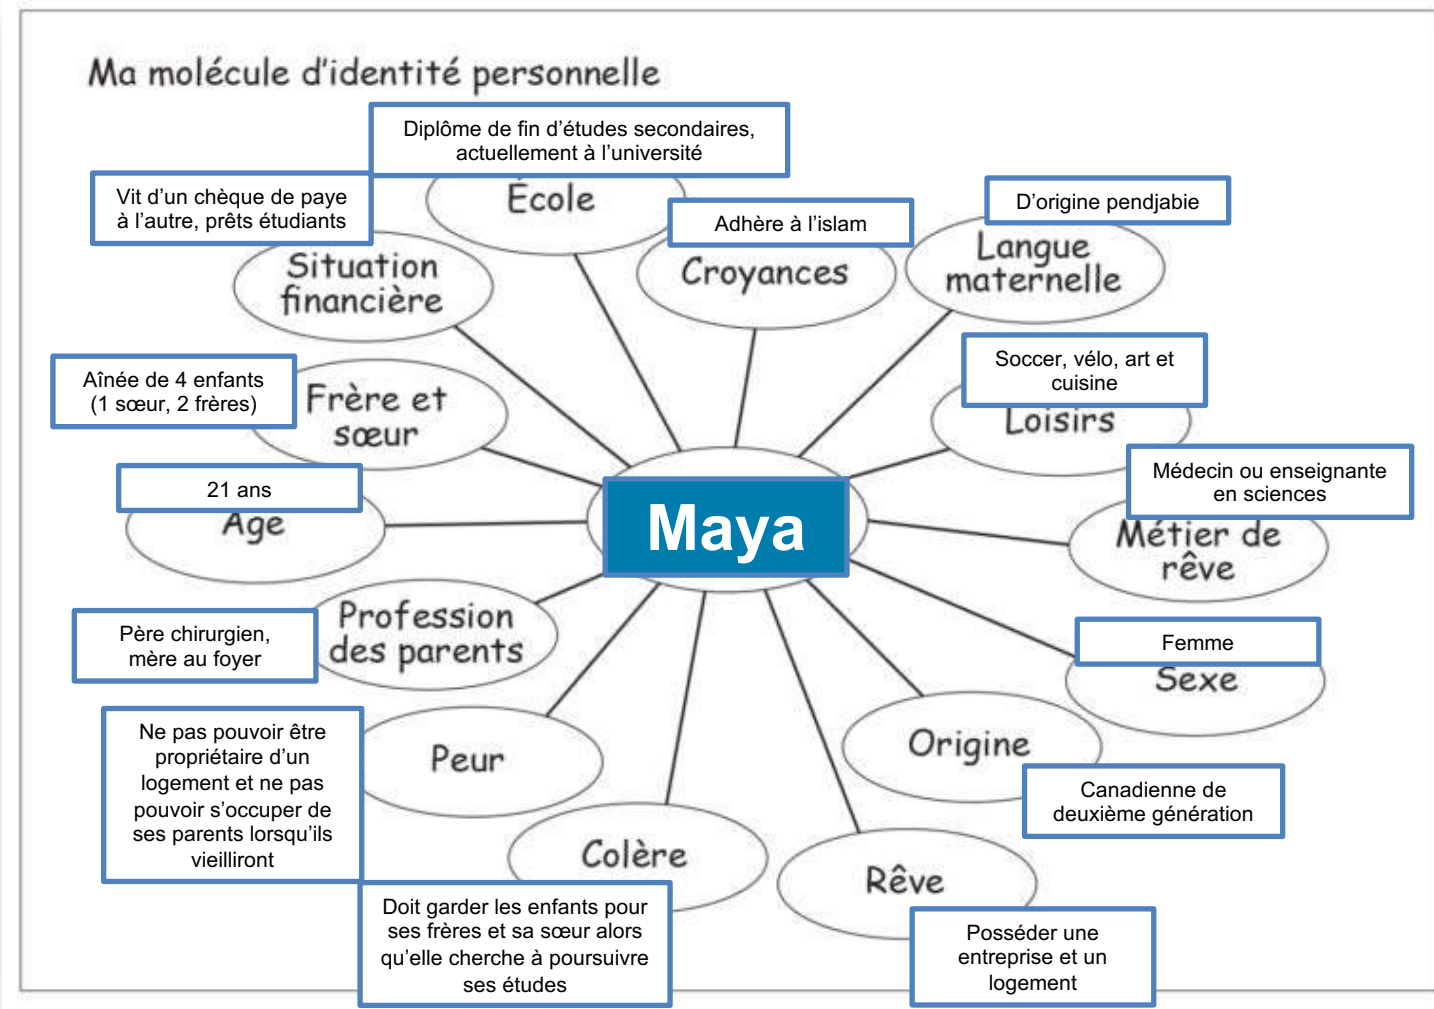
Ma molécule d'identité personnelle

Maya

Diplôme de fin d'études secondaires, actuellement à l'université

École

Vit d'un chèque de paye à l'autre, prêts étudiants

Situation financière

Adhère à l'islam

Croyances

D'origine pendjabie

Langue maternelle

Soccer, vélo, art et cuisine

Loisirs

Aînée de 4 enfants (1 sœur, 2 frères)

Frère et sœur

21 ans

Âge

Médecin ou enseignante en sciences

Métier de rêve

Père chirurgien, mère au foyer

Profession des parents

Femme

Sexe

Ne pas pouvoir être propriétaire d'un logement et ne pas pouvoir s'occuper de ses parents lorsqu'ils vieilliront

Peur

Origine

Canadienne de deuxième génération

Colère

Doit garder les enfants pour ses frères et sa sœur alors qu'elle cherche à poursuivre ses études

Rêve

Posséder une entreprise et un logement